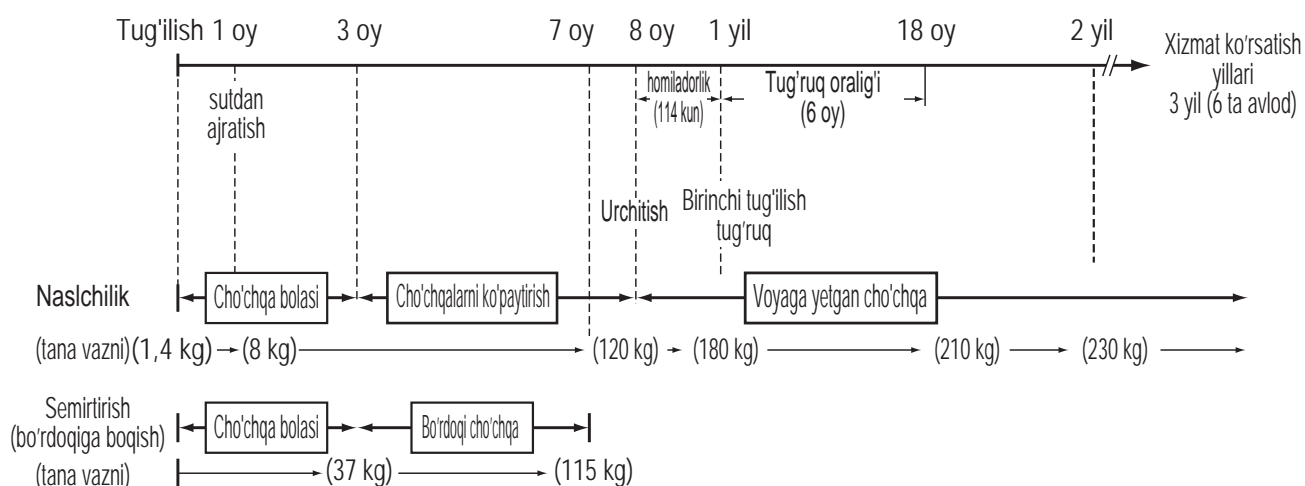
Tug'ilish 1 oy 3 oy 7 oy 8 oy 1 yil 18 oy 2 yil

Xizmat ko'rsatish yillari 3 yil (6 ta avlod)

sutdan ajratish

homiladorlik (114 kun)

Tug'ruq oralig'i (6 oy)

Urchitish

Birinchi tug'ilish tug'ruq

Naslchilik

Cho'chqa bolasi

Cho'chqalarni ko'paytirish

Voyaga yetgan cho'chqa

(tana vazni)(1,4 kg) → (8 kg) → (120 kg) → (180 kg) → (210 kg) → (230 kg) →

Semirtirish (bo'rdoqiga boqish)

Cho'chqa bolasi

Bo'rdoqi cho'chqa

(tana vazni) → (37 kg) → (115 kg)